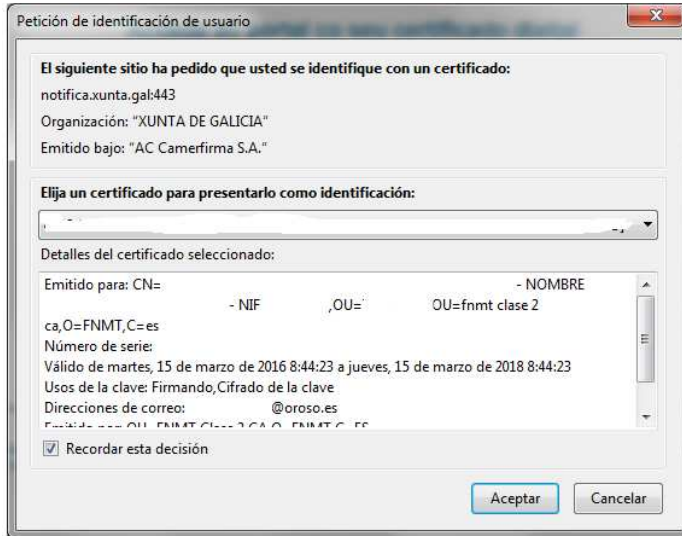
Petición de identificación de usuario

El siguiente sitio ha pedido que usted se identifique con un certificado:

notifica.xunta.gal:443

Organización: "XUNTA DE GALICIA"

Emitido bajo: "AC Camerfirma S.A."

Elija un certificado para presentarlo como identificación:

Detalles del certificado seleccionado:

Emitido para: CN= - NOMBRE - NIF ,OU= OU=fnmt clase 2 ca,O=FNMT,C=es
Número de serie:
Válido de martes, 15 de marzo de 2016 8:44:23 a jueves, 15 de marzo de 2018 8:44:23
Usos de la clave: Firmando,Cifrado de la clave
Direcciones de correo: @oroso.es
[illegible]

Recordar esta decisión

Aceptar

Cancelar